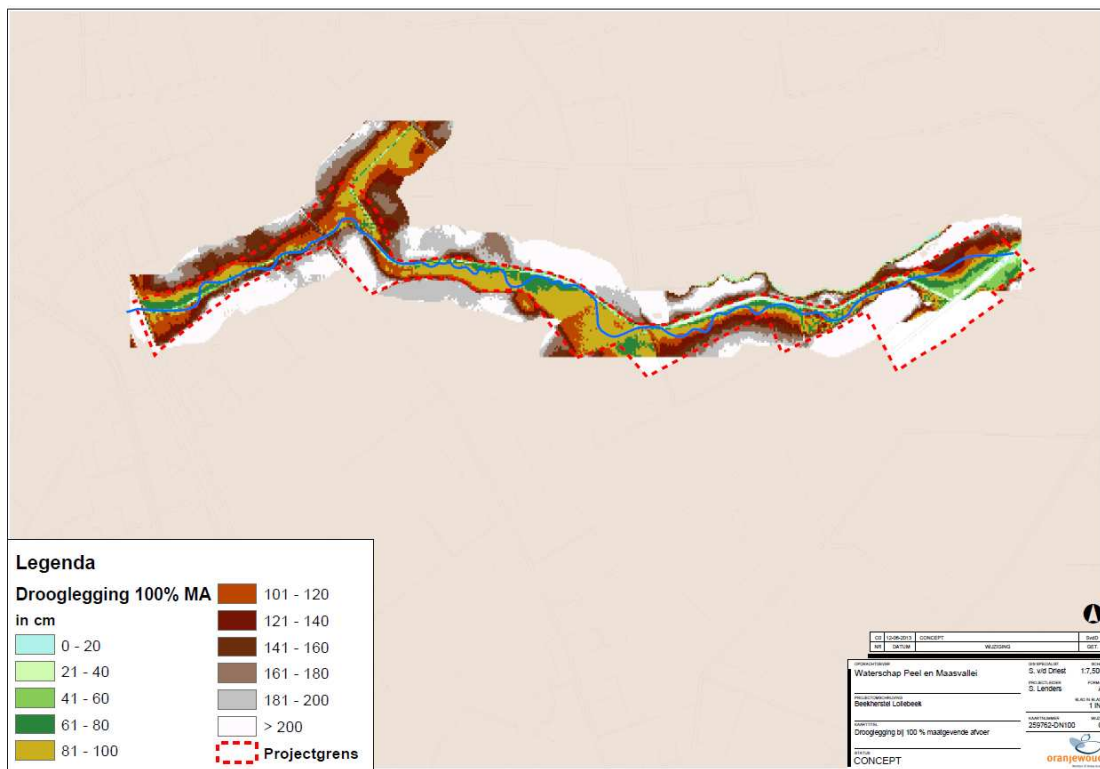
Legenda

Drooglegging 100% MA

in cm

0 - 20

21 - 40

41 - 60

61 - 80

81 - 100

101 - 120

121 - 140

141 - 160

161 - 180

181 - 200

> 200

Projectgrens

C0 12-06-2013 CONCEPT SvdD
NR DATUM WIJZIGING GET

OPDRACHTGEVER
Waterschap Peel en Maasvallei

PROJECTOMSCHRIJVING
Beekherstel Lollebeek

KAARTTITEL
Drooglegging bij 100 % maatgevende afvoer

STATUS
CONCEPT

GIS SPECIALIST
S. v/d Driest

PROJECTLEIDER
S. Lenders

KAARTNUMMER
259762-DN100

1:7,50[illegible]

1 IN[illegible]

oranjewoud